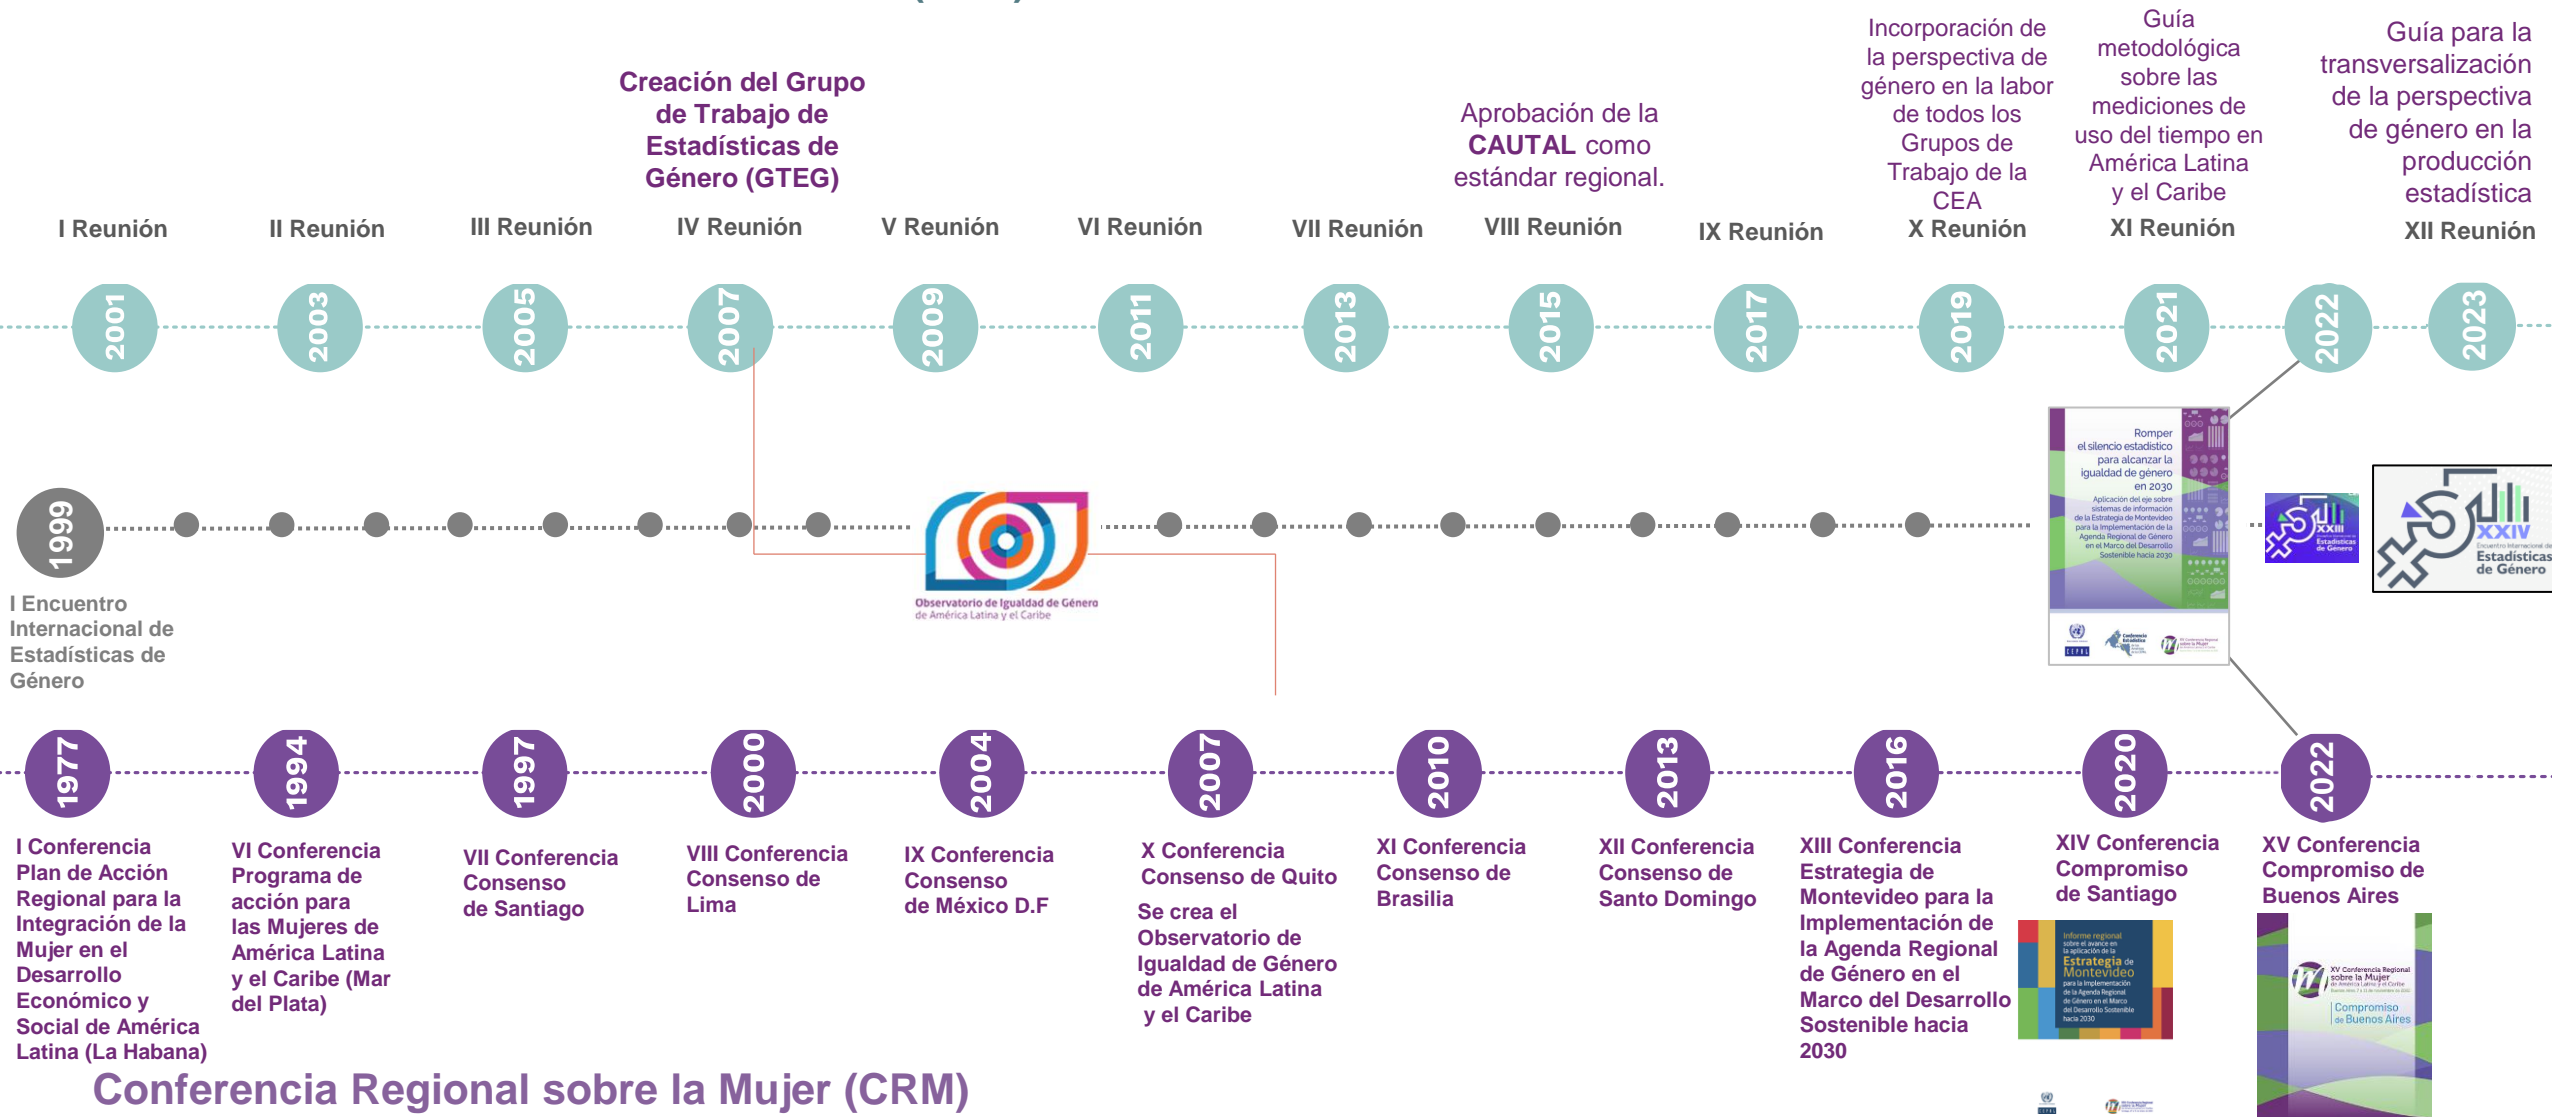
Creación del Grupo de Trabajo de Estadísticas de Género (GTEG)

Aprobación de la CAUTAL como estándar regional.

Incorporación de la perspectiva de género en la labor de todos los Grupos de Trabajo de la CEA

Guía metodológica sobre las mediciones de uso del tiempo en América Latina y el Caribe

Guía para la transversalización de la perspectiva de género en la producción estadística

I Reunión
II Reunión
III Reunión
IV Reunión
V Reunión
VI Reunión
VII Reunión
VIII Reunión
IX Reunión
X Reunión
XI Reunión
XII Reunión

2001
2003
2005
2007
2009
2011
2013
2015
2017
2019
2021
2022
2023

1999

I Encuentro Internacional de Estadísticas de Género

Observatorio de Igualdad de Género de América Latina y el Caribe

Romper el silencio estadístico para alcanzar la igualdad de género en 2030

Aplicación del eje sobre sistemas de información de la Estrategia de Montevideo para la Implementación de la Agenda Regional de Género en el Marco del Desarrollo Sostenible hacia 2030

CEPAL

XXIII

XXIV Encuentro Internacional de Estadísticas de Género

1977
1994
1997
2000
2004
2007
2010
2013
2016
2020
2022

I Conferencia Plan de Acción Regional para la Integración de la Mujer en el Desarrollo Económico y Social de América Latina (La Habana)

VI Conferencia Programa de acción para las Mujeres de América Latina y el Caribe (Mar del Plata)

VII Conferencia Consenso de Santiago

VIII Conferencia Consenso de Lima

IX Conferencia Consenso de México D.F

X Conferencia Consenso de Quito

Se crea el Observatorio de Igualdad de Género de América Latina y el Caribe

XI Conferencia Consenso de Brasilia

XII Conferencia Consenso de Santo Domingo

XIII Conferencia Estrategia de Montevideo para la Implementación de la Agenda Regional de Género en el Marco del Desarrollo Sostenible hacia 2030

XIV Conferencia Compromiso de Santiago

Informe regional sobre el avance en la aplicación de la Estrategia de Montevideo para la Implementación de la Agenda Regional de Género en el Marco del Desarrollo Sostenible hacia 2030

XV Conferencia Compromiso de Buenos Aires

XV Conferencia Regional sobre la Mujer de América Latina y el Caribe

Compromiso de Buenos Aires

Conferencia Regional sobre la Mujer (CRM)